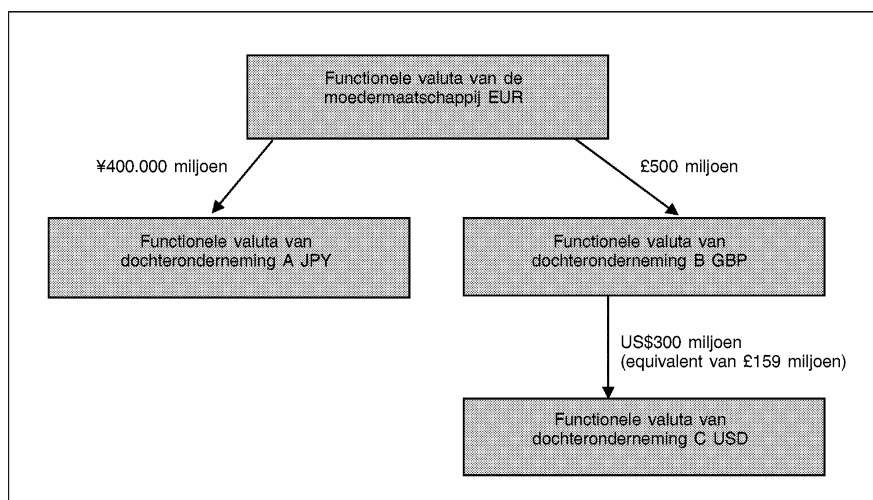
Functionele valuta van de moedermaatschappij EUR

¥400.000 miljoen

£500 miljoen

Functionele valuta van dochteronderneming A JPY

Functionele valuta van dochteronderneming B GBP

US$300 miljoen (equivalent van £159 miljoen)

Functionele valuta van dochteronderneming C USD